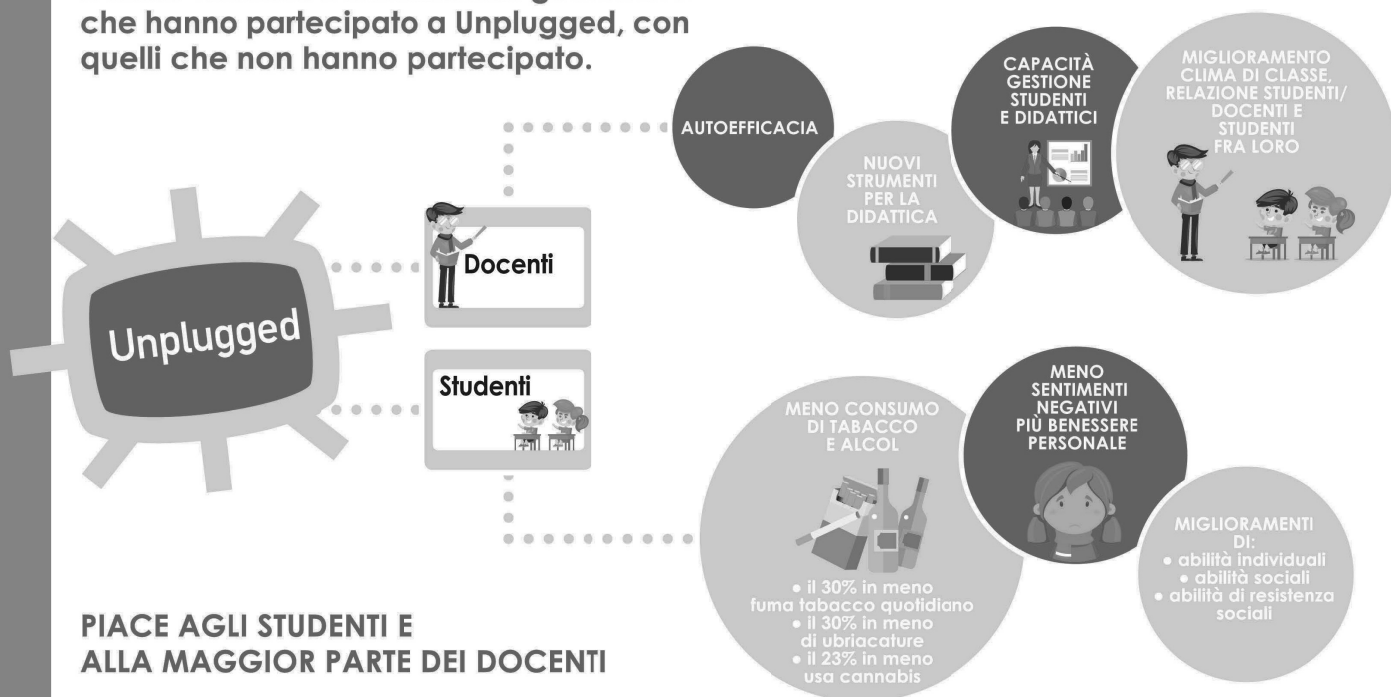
che hanno partecipato a Unplugged, con quelli che non hanno partecipato.

Unplugged

Docenti

Studenti

AUTOEFFICACIA

NUOVI STRUMENTI PER LA DIDATTICA

CAPACITÀ GESTIONE STUDENTI E DIDATTICI

MIGLIORAMENTO CLIMA DI CLASSE, RELAZIONE STUDENTI/ DOCENTI E STUDENTI FRA LORO

MENO CONSUMO DI TABACCO E ALCOL

• il 30% in meno fuma tabacco quotidiano
• il 30% in meno di ubriacature
• il 23% in meno usa cannabis

MENO SENTIMENTI NEGATIVI PIÙ BENESSERE PERSONALE

MIGLIORAMENTI DI:
• abilità individuali
• abilità sociali
• abilità di resistenza sociali

PIACE AGLI STUDENTI E ALLA MAGGIOR PARTE DEI DOCENTI